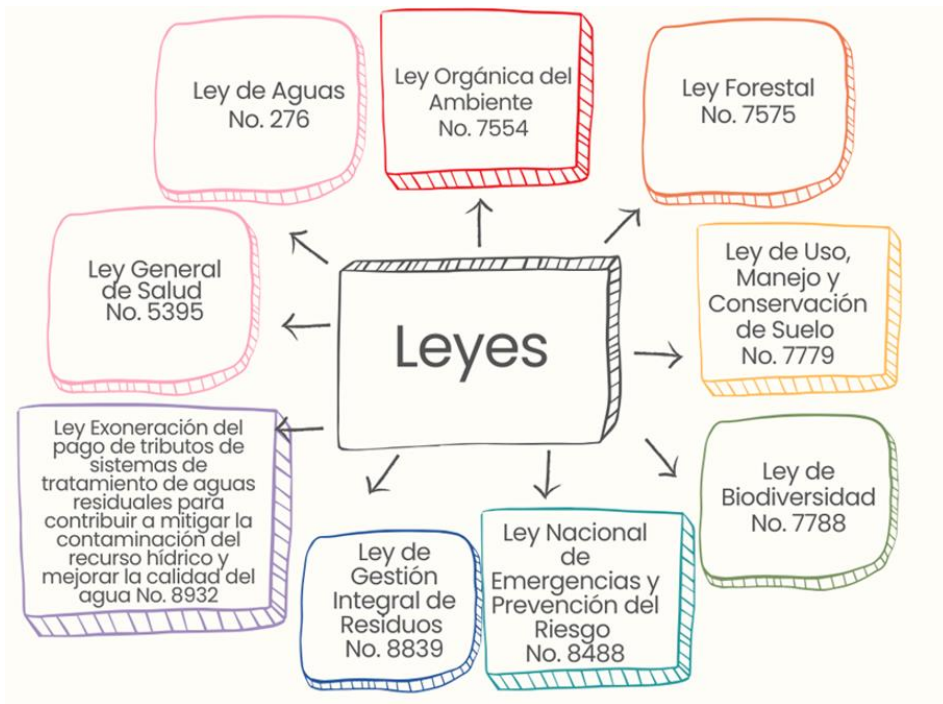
Leyes

Ley de Aguas No. 276

Ley Orgánica del Ambiente No. 7554

Ley Forestal No. 7575

Ley General de Salud No. 5395

Ley de Uso, Manejo y Conservación de Suelo No. 7779

Ley Exoneración del pago de tributos de sistemas de tratamiento de aguas residuales para contribuir a mitigar la contaminación del recurso hídrico y mejorar la calidad del agua No. 8932

Ley de Gestión Integral de Residuos No. 8839

Ley Nacional de Emergencias y Prevención del Riesgo No. 8488

Ley de Biodiversidad No. 7788